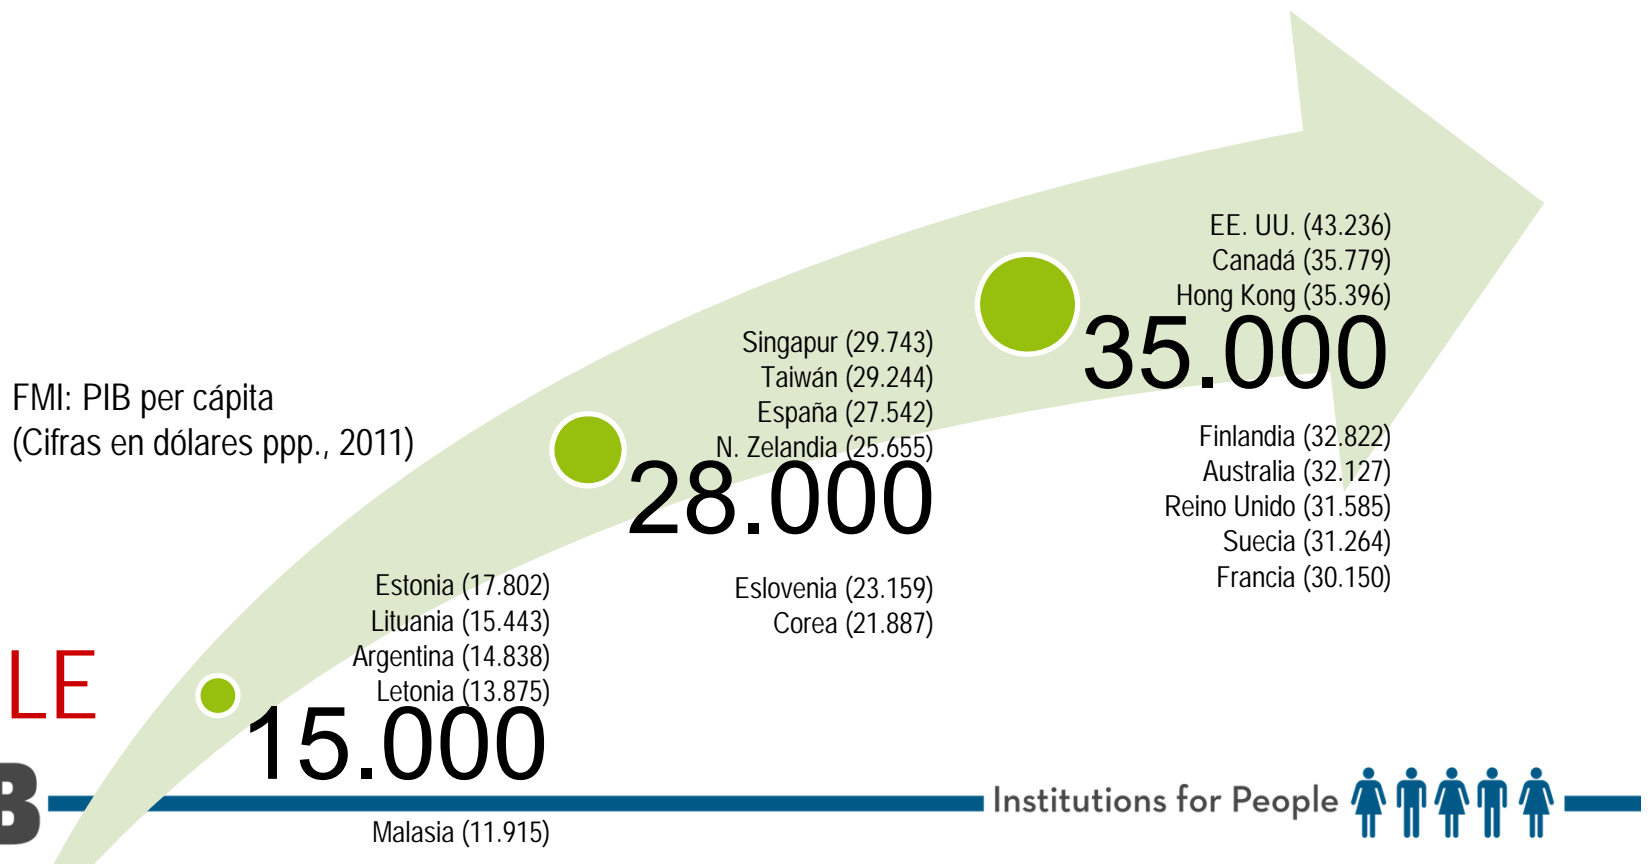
FMI: PIB per cápita
(Cifras en dólares ppp., 2011)

LE

B

Estonia (17.802)
Lituania (15.443)
Argentina (14.838)
Letonia (13.875)
15.000
Malasia (11.915)

Singapur (29.743)
Taiwán (29.244)
España (27.542)
N. Zelandia (25.655)
28.000
Eslovenia (23.159)
Corea (21.887)

EE. UU. (43.236)
Canadá (35.779)
Hong Kong (35.396)
35.000
Finlandia (32.822)
Australia (32.127)
Reino Unido (31.585)
Suecia (31.264)
Francia (30.150)

Institutions for People